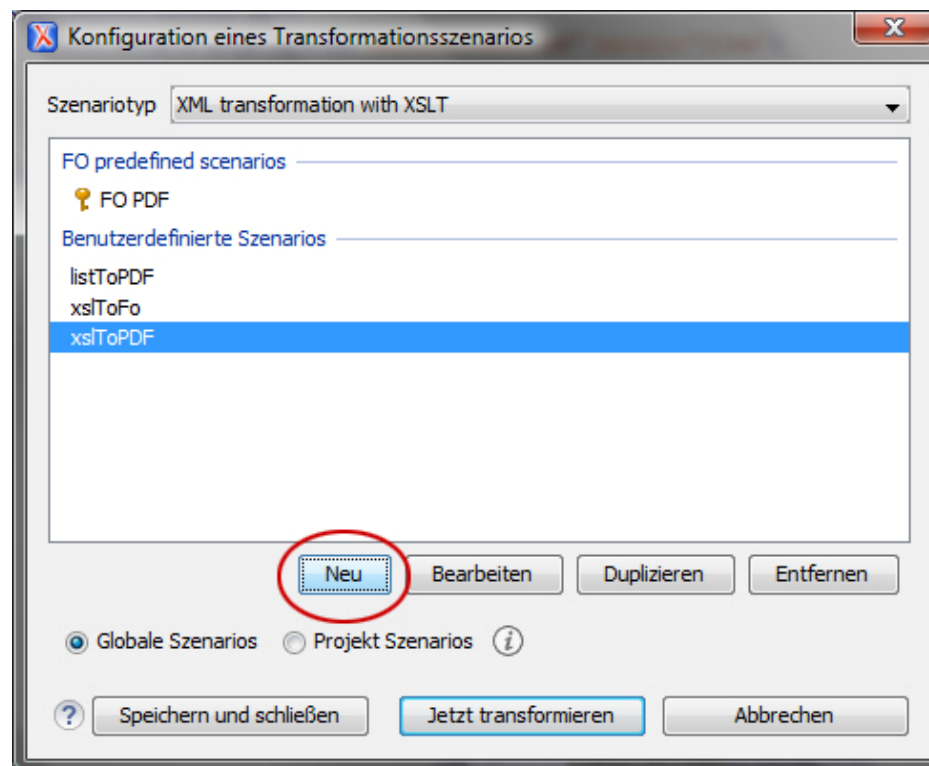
Konfiguration eines Transformationsszenarios

Szenariotyp XML transformation with XSLT

FO predefined scenarios

FO PDF

Benutzerdefinierte Szenarios

listToPDF
xslToFo
xslToPDF

Neu
Bearbeiten
Duplizieren
Entfernen

Globale Szenarios
Projekt Szenarios

Speichern und schließen
Jetzt transformieren
Abbrechen